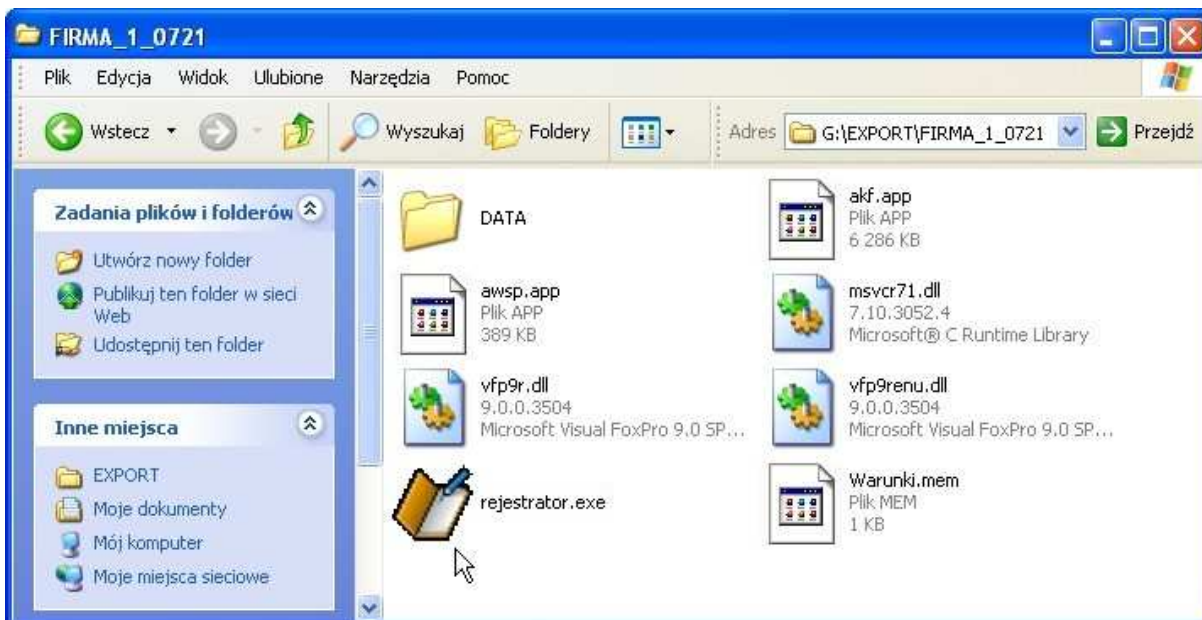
FIRMA_1_0721

Plik Edycja Widok Ulubione Narzędzia Pomoc

Wstecz Wyszukaj Foldery Adres G:\EXPORT\FIRMA_1_0721 Przejdź

Zadania plików i folderów

Utwórz nowy folder
Publikuj ten folder w sieci Web
Udostępnij ten folder

Inne miejsca

EXPORT
Moje dokumenty
Mój komputer
Moje miejsca sieciowe

DATA

akf.app
Plik APP
6 286 KB

awsp.app
Plik APP
389 KB

msvcr71.dll
7.10.3052.4
Microsoft® C Runtime Library

vfp9r.dll
9.0.0.3504
Microsoft Visual FoxPro 9.0 SP...

vfp9renu.dll
9.0.0.3504
Microsoft Visual FoxPro 9.0 SP...

rejestrator.exe

Warunki.mem
Plik MEM
1 KB